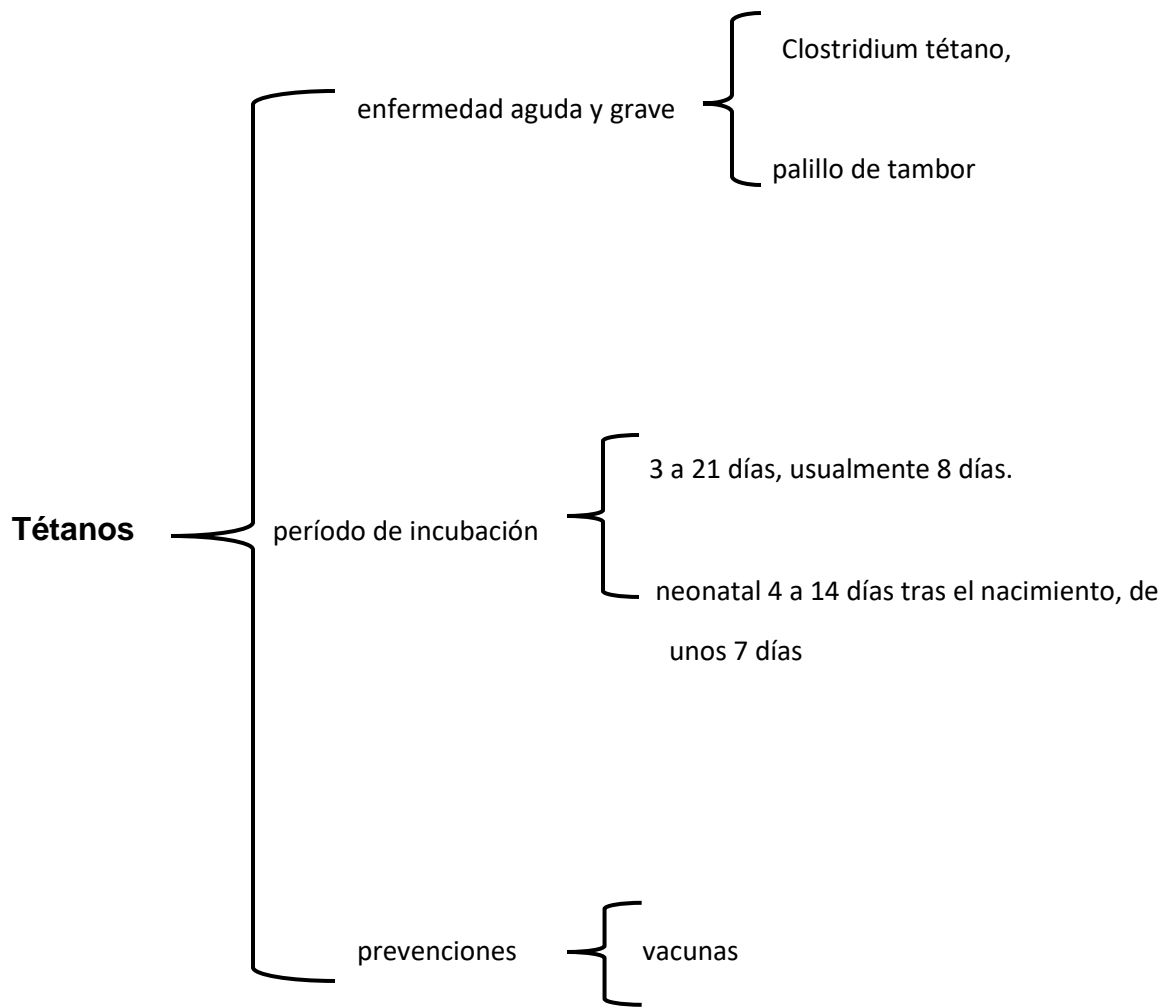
Tétanos

enfermedad aguda y grave

Clostridium tétano,

palillo de tambor

período de incubación

3 a 21 días, usualmente 8 días.

neonatal 4 a 14 días tras el nacimiento, de unos 7 días

prevenciones

vacunas